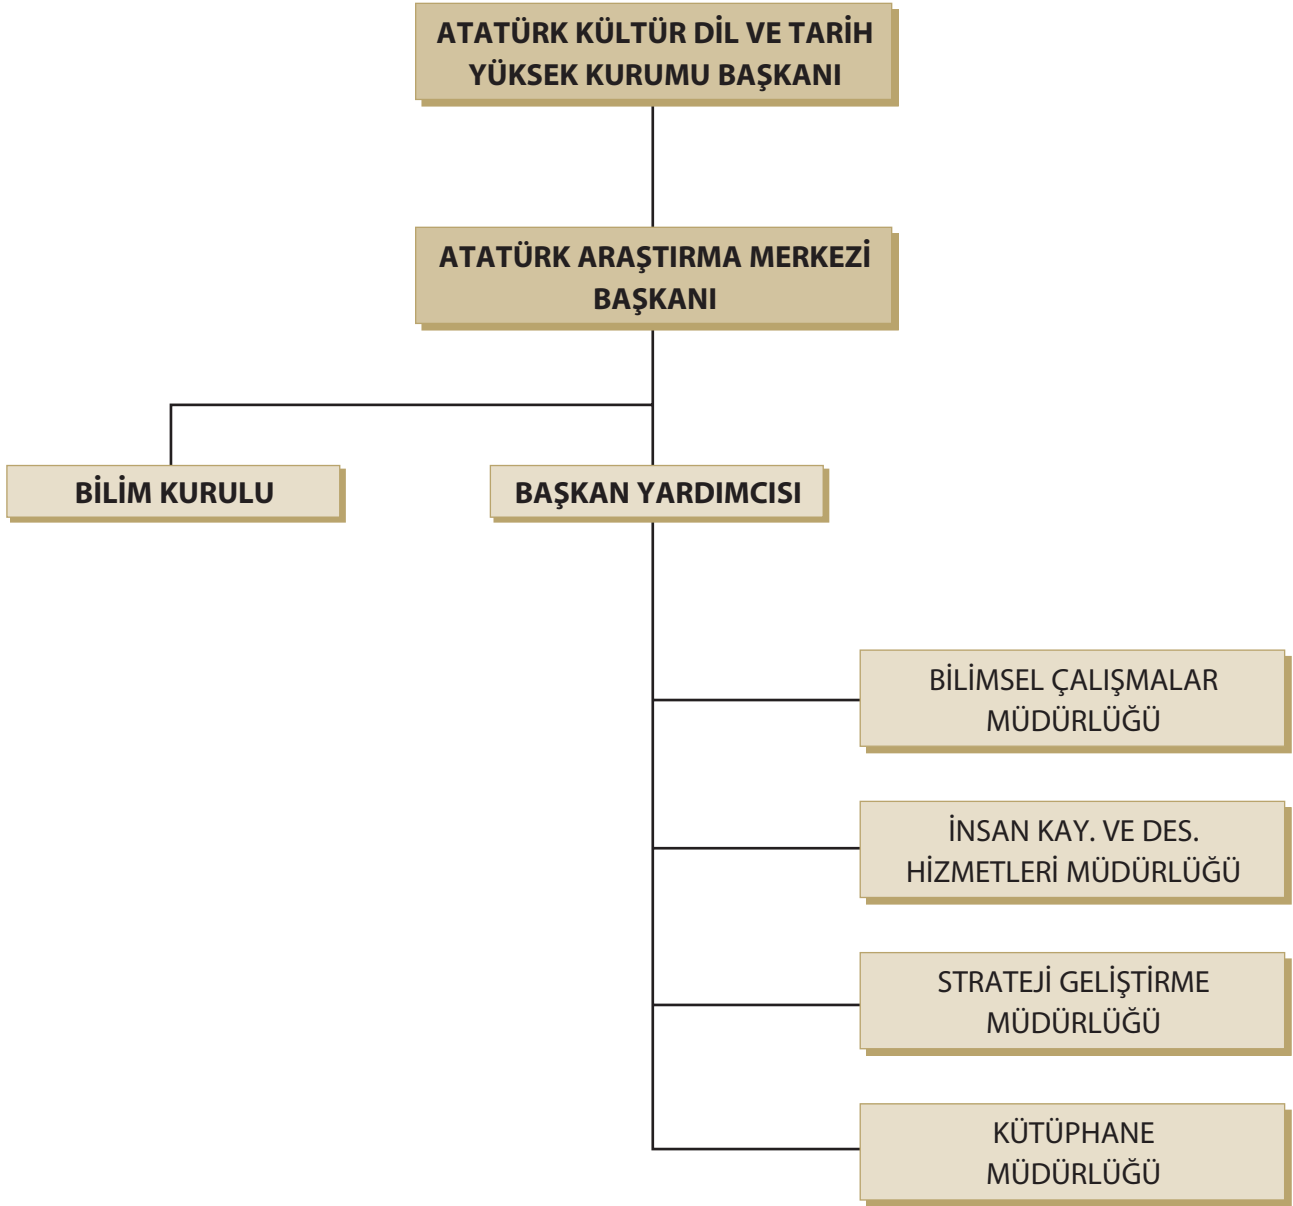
ATATÜRK KÜLTÜR DİL VE TARİH YÜKSEK KURUMU BAŞKANI

ATATÜRK ARAŞTIRMA MERKEZİ BAŞKANI

BİLİM KURULU

BAŞKAN YARDIMCISI

BİLİMSEL ÇALIŞMALAR MÜDÜRLÜĞÜ

İNSAN KAY. VE DES. HİZMETLERİ MÜDÜRLÜĞÜ

STRATEJİ GELİŞTİRME MÜDÜRLÜĞÜ

KÜTÜPHANE MÜDÜRLÜĞÜ